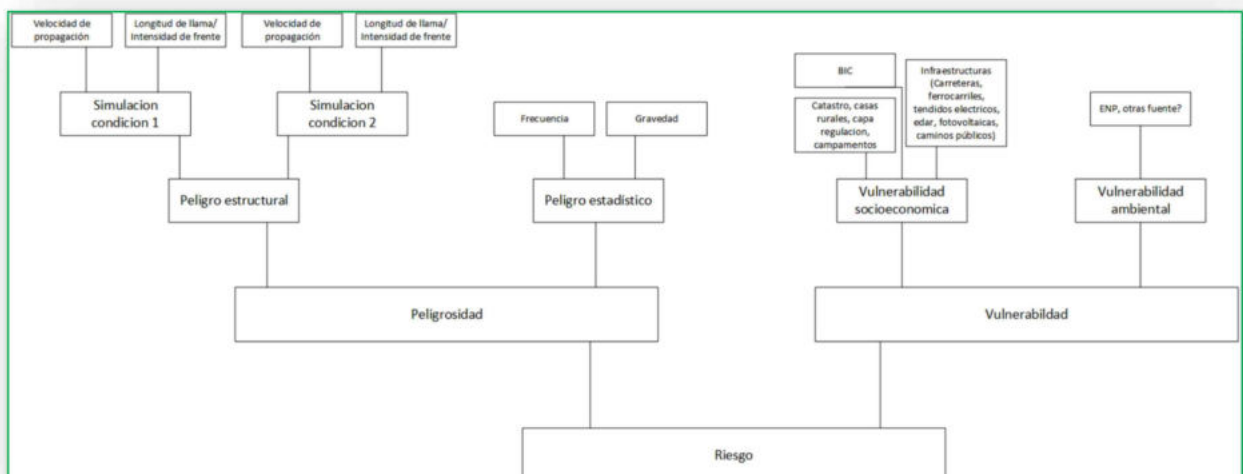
Velocidad de propagación

Longitud de llama/ Intensidad de frente

Velocidad de propagación

Longitud de llama/ Intensidad de frente

Simulacion condicion 1

Simulacion condicion 2

Peligro estructural

Frecuencia

Gravedad

Peligro estadístico

BIC

Catastro, casas rurales, capa regulacion, campamentos

Infraestructuras (Carreteras, ferrocarriles, tendidos electricos, edar, fotovoltaicas, caminos públicos)

Vulnerabilidad socioeconomica

ENP, otras fuente?

Vulnerabilidad ambiental

Peligrosidad

Vulnerabildad

Riesgo